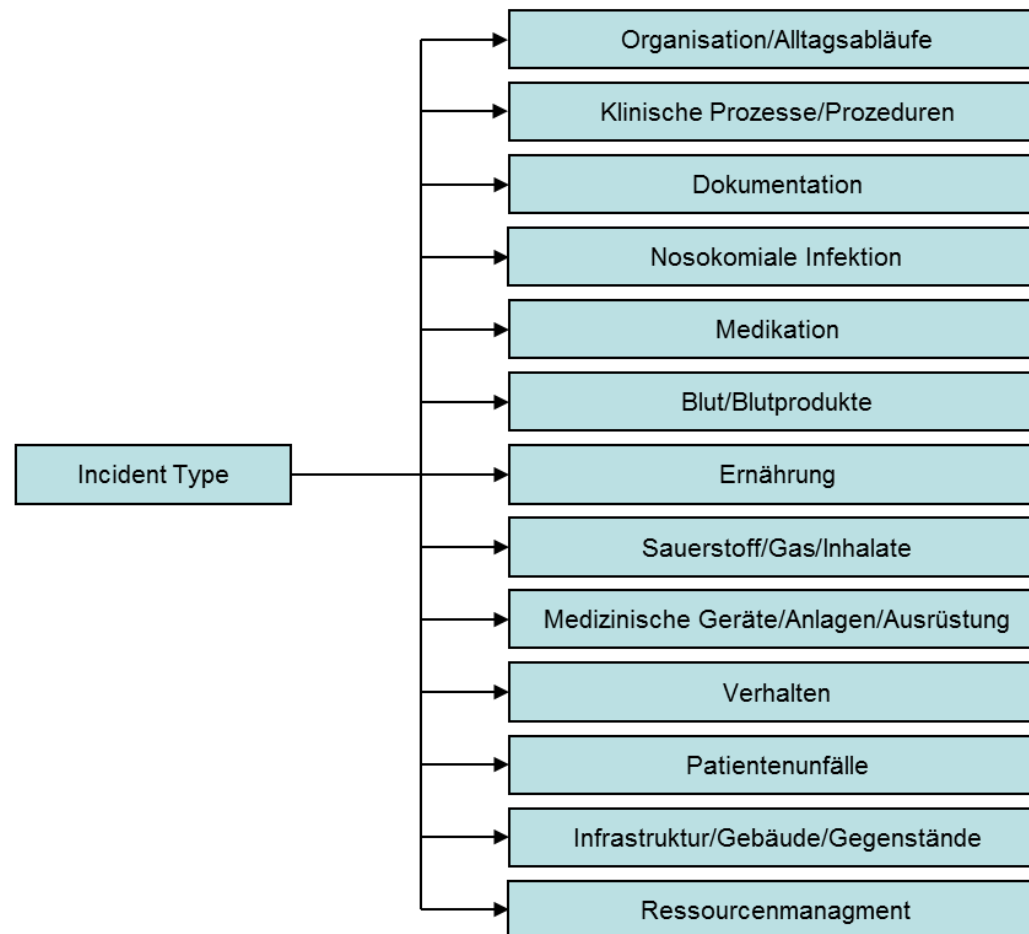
Incident Type

Organisation/Alltagsabläufe

Klinische Prozesse/Prozeduren

Dokumentation

Nosokomiale Infektion

Medikation

Blut/Blutprodukte

Ernährung

Sauerstoff/Gas/Inhalate

Medizinische Geräte/Anlagen/Ausrüstung

Verhalten

Patientenunfälle

Infrastruktur/Gebäude/Gegenstände

Ressourcenmanagment